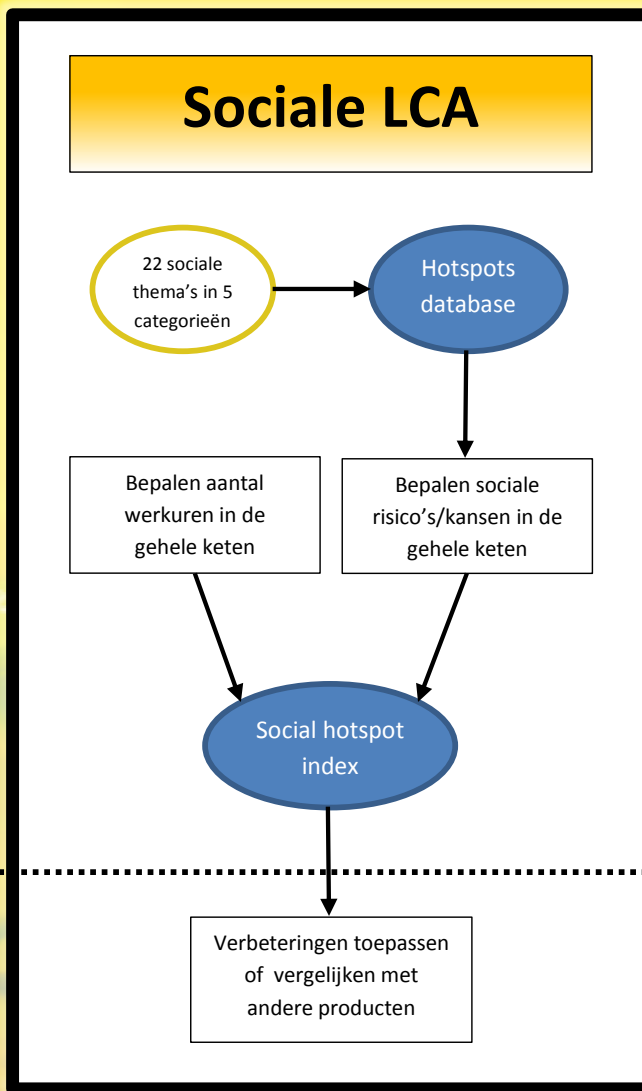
Sociale LCA

22 sociale thema's in 5 categorieën

Hotspots database

Bepalen aantal werkuren in de gehele keten

Bepalen sociale risico's/kansen in de gehele keten

Social hotspot index

Verbeteringen toepassen of vergelijken met andere producten